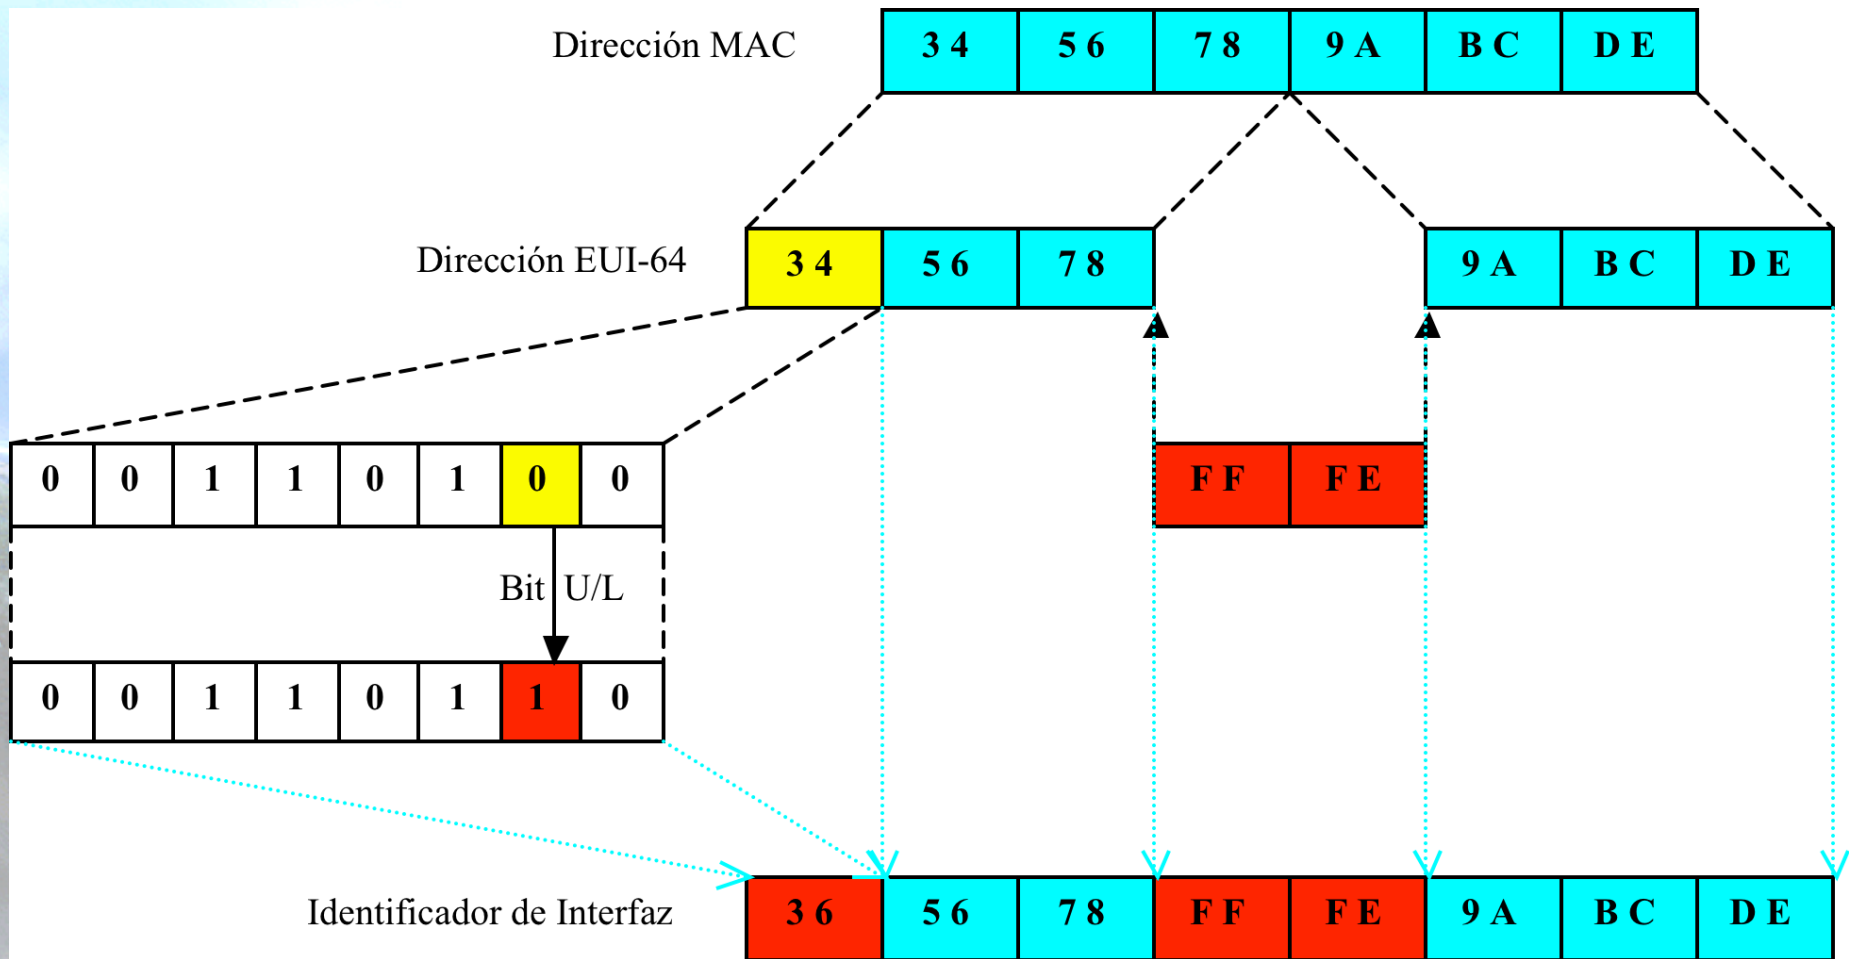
Dirección MAC

| 34 | 56 | 78 | 9A | BC | DE |
|---|---|---|---|---|---|

Dirección EUI-64

| 34 | 56 | 78 | | 9A | BC | DE |
|---|---|---|---|---|---|---|

| 0 | 0 | 1 | 1 | 0 | 1 | 0 | 0 |
|---|---|---|---|---|---|---|---|

| FF | FE |
|---|---|

Bit U/L

| 0 | 0 | 1 | 1 | 0 | 1 | 1 | 0 |
|---|---|---|---|---|---|---|---|

Identificador de Interfaz

| 36 | 56 | 78 | FF | FE | 9A | BC | DE |
|---|---|---|---|---|---|---|---|